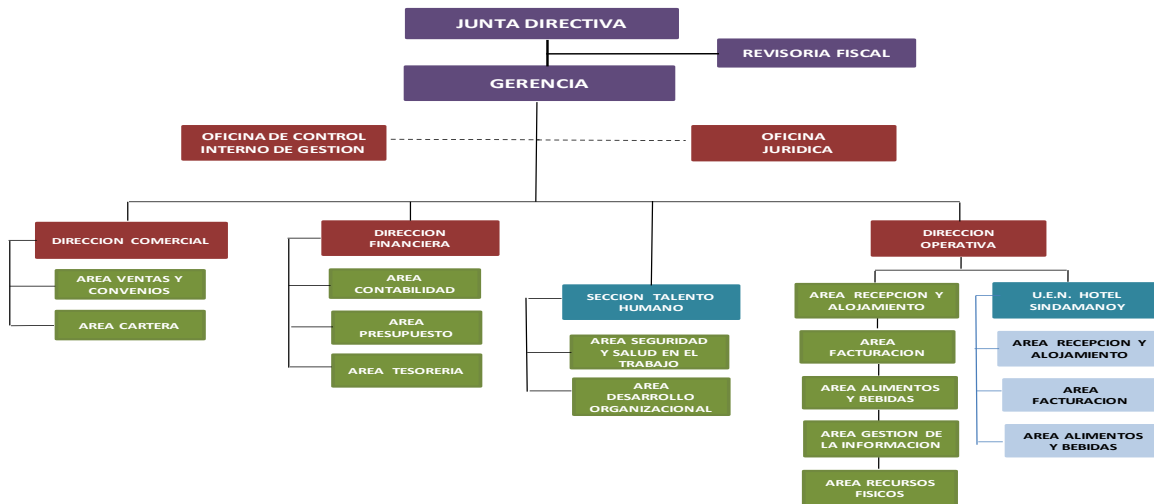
JUNTA DIRECTIVA

REVISORIA FISCAL

GERENCIA

OFICINA DE CONTROL INTERNO DE GESTION

OFICINA JURIDICA

DIRECCION COMERCIAL

AREA VENTAS Y CONVENIOS

AREA CARTERA

DIRECCION FINANCIERA

AREA CONTABILIDAD

AREA PRESUPUESTO

AREA TESORERIA

SECCION TALENTO HUMANO

AREA SEGURIDAD Y SALUD EN EL TRABAJO

AREA DESARROLLO ORGANIZACIONAL

DIRECCION OPERATIVA

AREA RECEPCION Y ALOJAMIENTO

AREA FACTURACION

AREA ALIMENTOS Y BEBIDAS

AREA GESTION DE LA INFORMACION

AREA RECURSOS FISICOS

U.E.N. HOTEL SINDAMANOY

AREA RECEPCION Y ALOJAMIENTO

AREA FACTURACION

AREA ALIMENTOS Y BEBIDAS